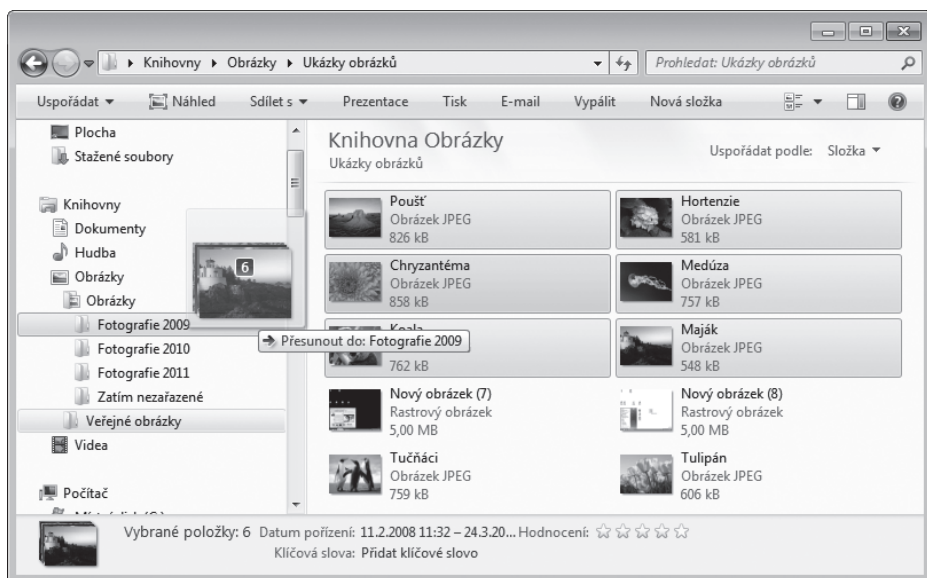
Knihovny ▸ Obrázky ▸ Ukázky obrázků

Prohledat: Ukázky obrázků

Uspořádat ▾ Náhled Sdílet s ▾ Prezentace Tisk E-mail Vypálit Nová složka

Plocha
Stažené soubory

Knihovny
Dokumenty
Hudba
Obrázky
Obrázky
Fotografie 2009
Fotografie 2010
Fotografie 2011
Zatím nezařazené
Veřejné obrázky
Videa

Počítač
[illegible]

6

→ Přesunout do: Fotografie 2009

Knihovna Obrázky
Ukázky obrázků

Uspořádat podle: Složka ▾

Poušť
Obrázek JPEG
826 kB

Hortenzie
Obrázek JPEG
581 kB

Chryzantéma
Obrázek JPEG
858 kB

Medúza
Obrázek JPEG
757 kB

Koala
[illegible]
762 kB

Maják
Obrázek JPEG
548 kB

Nový obrázek (7)
Rastrový obrázek
5,00 MB

Nový obrázek (8)
Rastrový obrázek
5,00 MB

Tučňáci
Obrázek JPEG
759 kB

Tulipán
Obrázek JPEG
606 kB

Vybrané položky: 6 Datum pořízení: 11.2.2008 11:32 – 24.3.20... Hodnocení: ☆☆☆☆☆
Klíčová slova: Přidat klíčové slovo